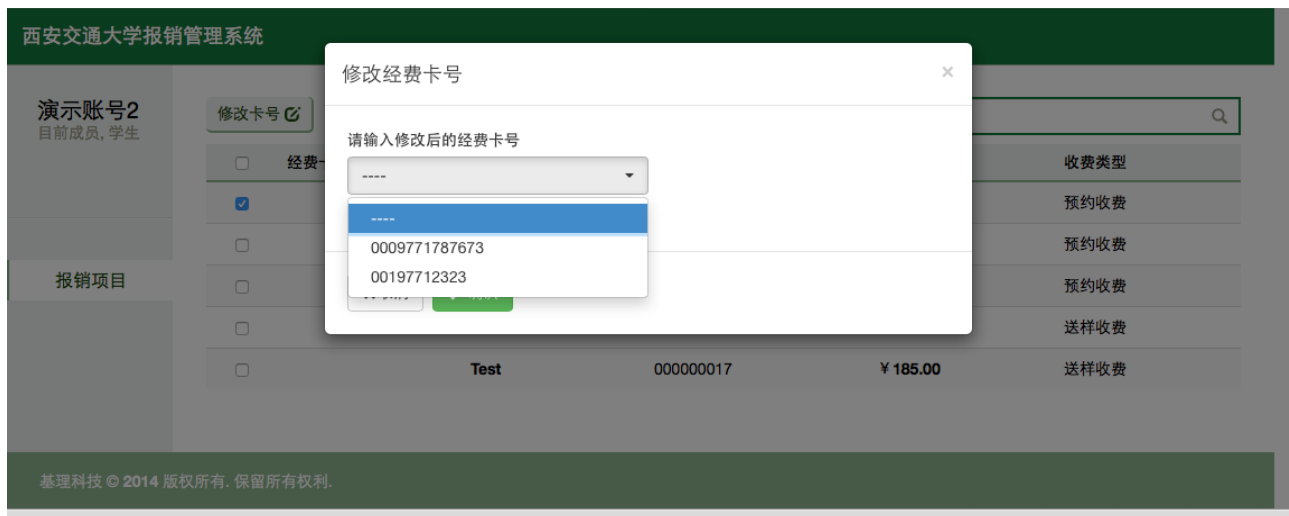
西安交通大学报销管理系统

演示账号2
目前成员, 学生

报销项目

修改卡号

经费

收费类型

预约收费

预约收费

预约收费

送样收费

Test

000000017

¥185.00

送样收费

修改经费卡号

×

请输入修改后的经费卡号

----

----

0009771787673

00197712323

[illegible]

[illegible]

基理科技 © 2014 版权所有. 保留所有权利.